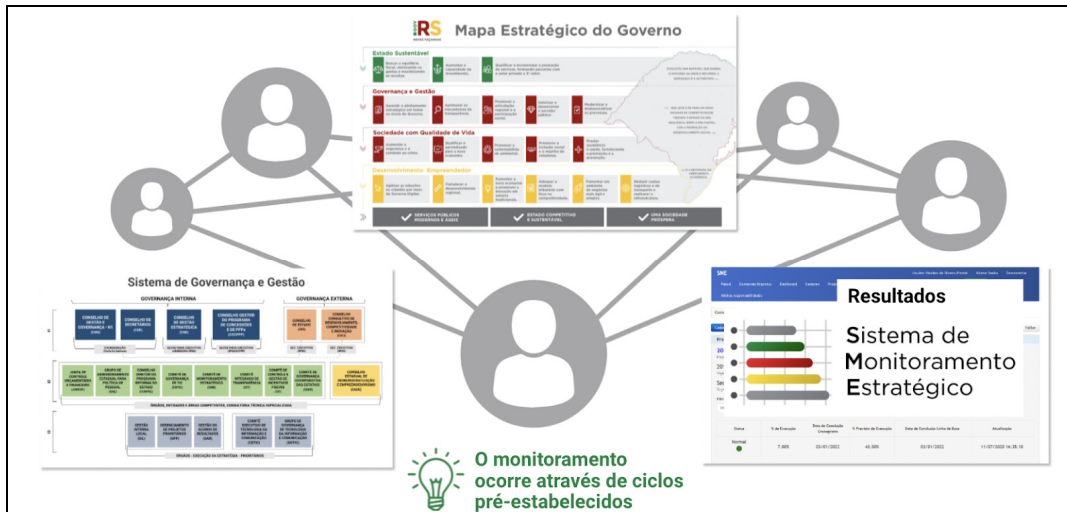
RS

Mapa Estratégico do Governo

Estado Sustentável

Governança e Gestão

Sociedade com Qualidade de Vida

Desenvolvimento Empreendedor

SERVIÇOS PÚBLICOS MODERNOS E ÁGEIS

ESTADO COMPETITIVO E SUSTENTÁVEL

UMA SOCIEDADE PRÓSPERA

Sistema de Governança e Gestão

GOVERNANÇA INTERNA

GOVERNANÇA EXTERNA

CONSELHO DE GESTÃO E GOVERNANÇA

CONSELHO DE SECRETARIAS

CONSELHO DE GESTÃO ESTRATÉGICA

CONSELHO GESTOR DO PROGRAMA DE CONCESSÕES E DE PPPs

CONSELHO DE ESTADO

SME

Resultados

Sistema de Monitoramento Estratégico

Status

% de Execução

Data de Conclusão Cronograma

% Previsto de Execução

Data de Conclusão Linha de Base

Atualização

Normal

7,00%

03/01/2022

40,00%

03/01/2022

11/07/2022 14:38:10

O monitoramento ocorre através de ciclos pré-estabelecidos